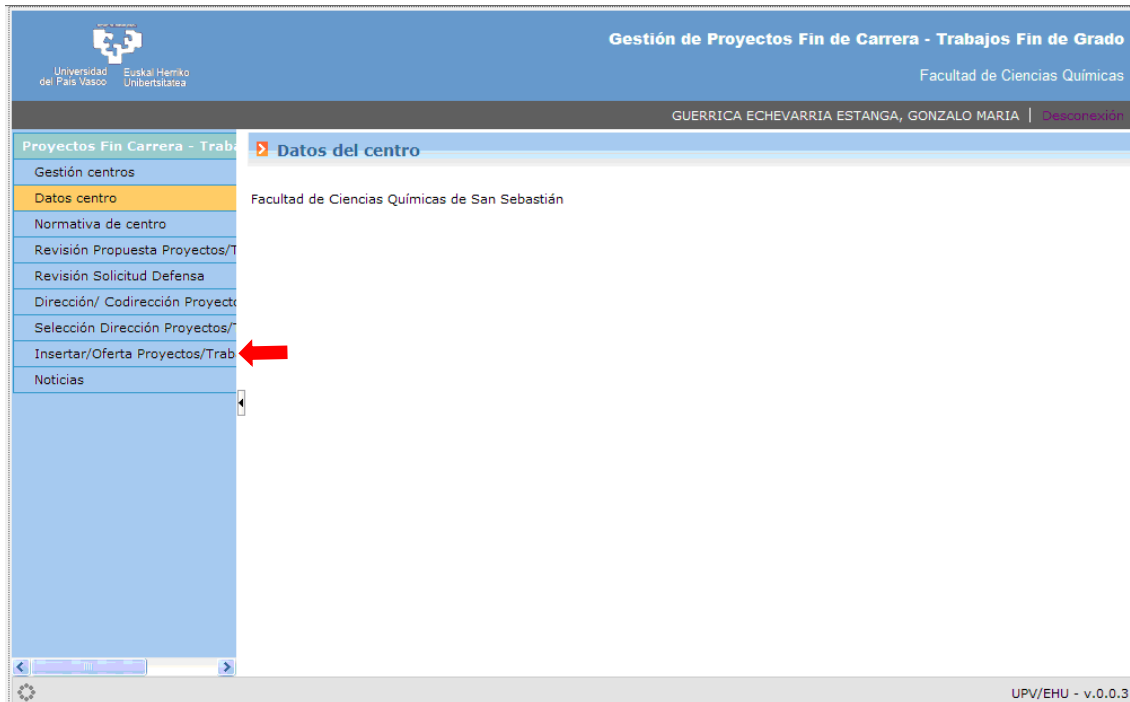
Universidad del País Vasco Euskal Herriko Unibertsitatea

Gestión de Proyectos Fin de Carrera - Trabajos Fin de Grado

Facultad de Ciencias Químicas

GUERRICA ECHEVARRIA ESTANGA, GONZALO MARIA | Desconexión

Proyectos Fin Carrera - Traba

Gestión centros

Datos centro

Normativa de centro

Revisión Propuesta Proyectos/T

Revisión Solicitud Defensa

Dirección/ Codirección Proyecto

Selección Dirección Proyectos/T

Insertar/Oferta Proyectos/Trab

Noticias

Datos del centro

Facultad de Ciencias Químicas de San Sebastián

UPV/EHU - v.0.0.3